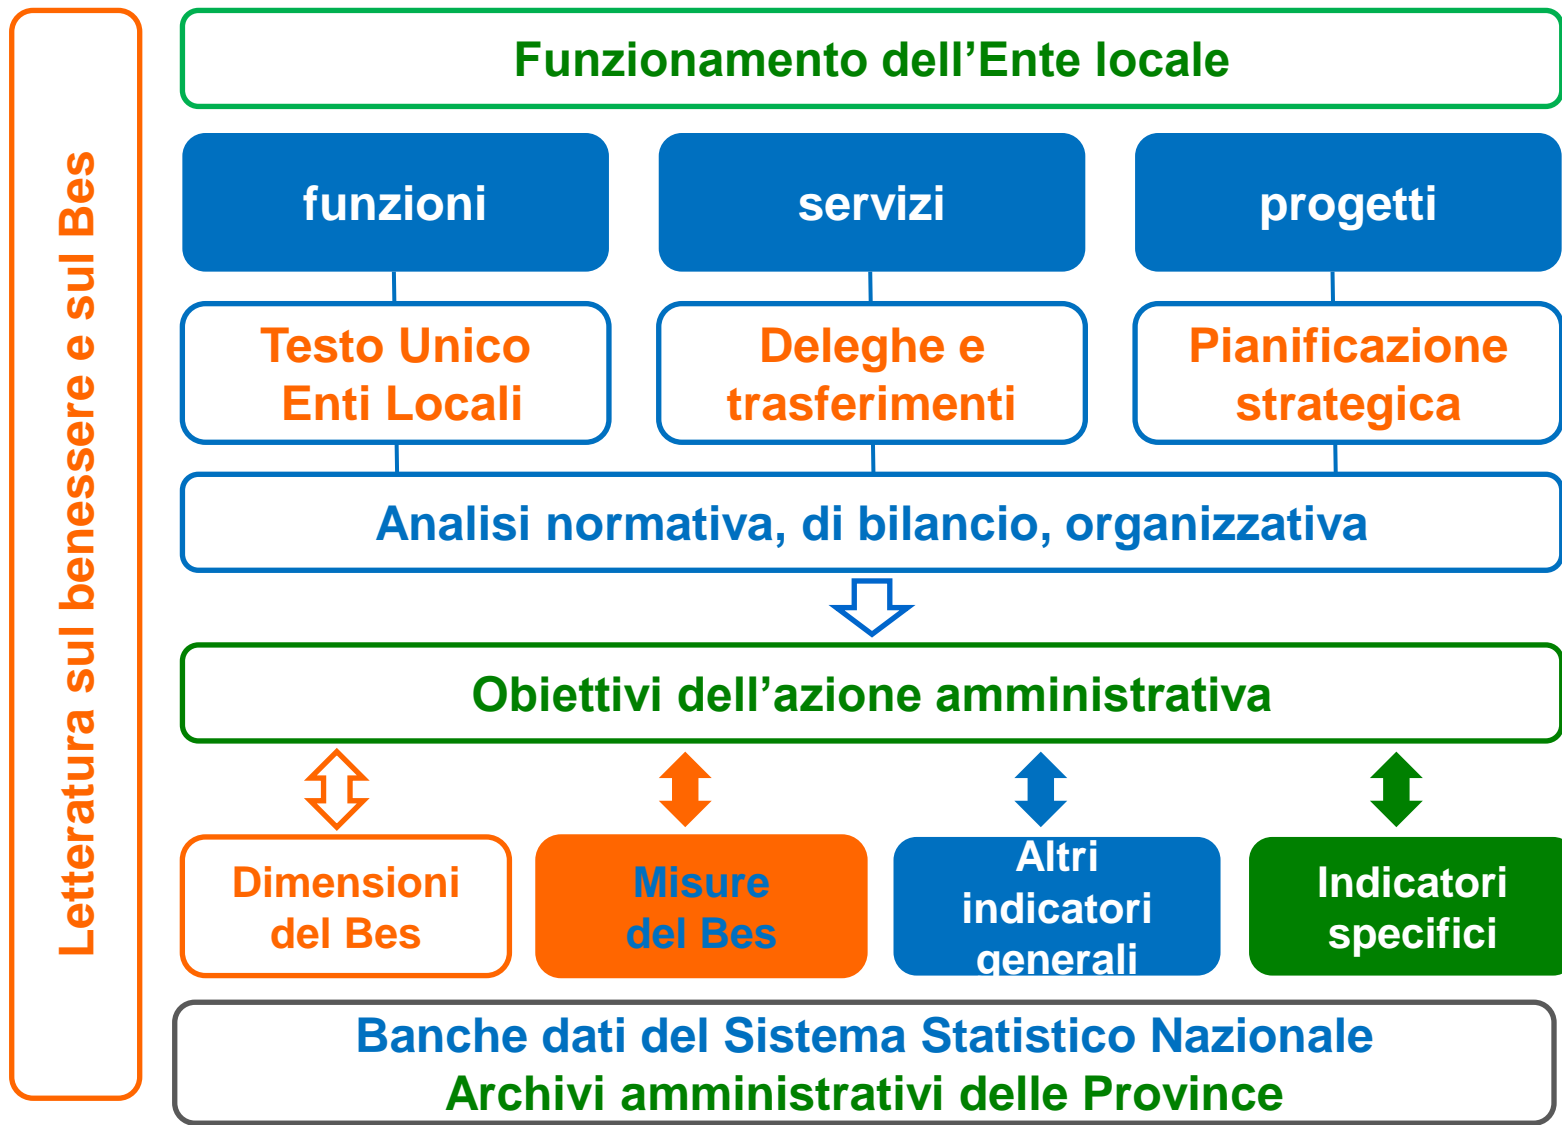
Letteratura sul benessere e sul Bes

Funzionamento dell’Ente locale

funzioni

servizi

progetti

Testo Unico Enti Locali

Deleghe e trasferimenti

Pianificazione strategica

Analisi normativa, di bilancio, organizzativa

Obiettivi dell’azione amministrativa

Dimensioni del Bes

Misure del Bes

Altri indicatori generali

Indicatori specifici

Banche dati del Sistema Statistico Nazionale
Archivi amministrativi delle Province